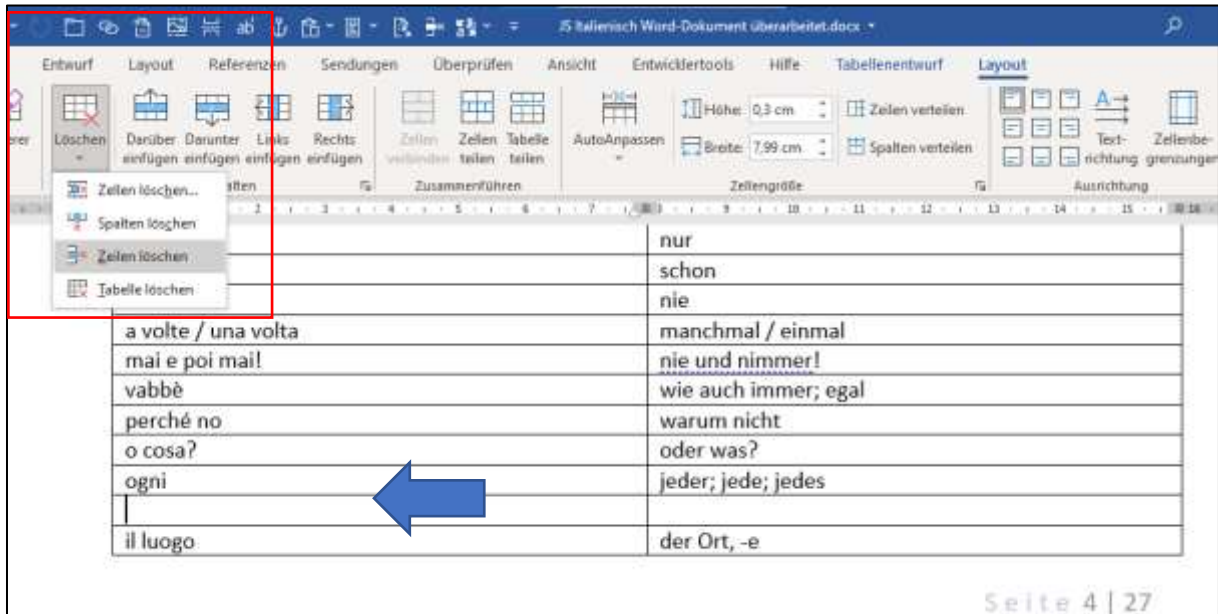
JS Italienisch Word-Dokument überarbeitet.docx

Entwurf Layout Referenzen Sendungen Überprüfen Ansicht Entwicklertools Hilfe Tabellenentwurf Layout

Löschen Darüber einfügen Darunter einfügen Links einfügen Rechts einfügen Zellen verbinden Zellen teilen Tabelle teilen AutoAnpassen Höhe: 0,3 cm Breite: 7,99 cm Zeilen verteilen Spalten verteilen Textrichtung Zellenbegrenzungen

Zellen löschen... Spalten löschen Zeilen löschen Tabelle löschen

Zusammenführen Zellengröße Ausrichtung

| | nur |
|---|---|
| | schon |
| | nie |
| a volte / una volta | manchmal / einmal |
| mai e poi mai! | nie und nimmer! |
| vabbè | wie auch immer; egal |
| perché no | warum nicht |
| o cosa? | oder was? |
| ogni | jeder; jede; jedes |
| | |
| il luogo | der Ort, -e |

Seite 4 | 27